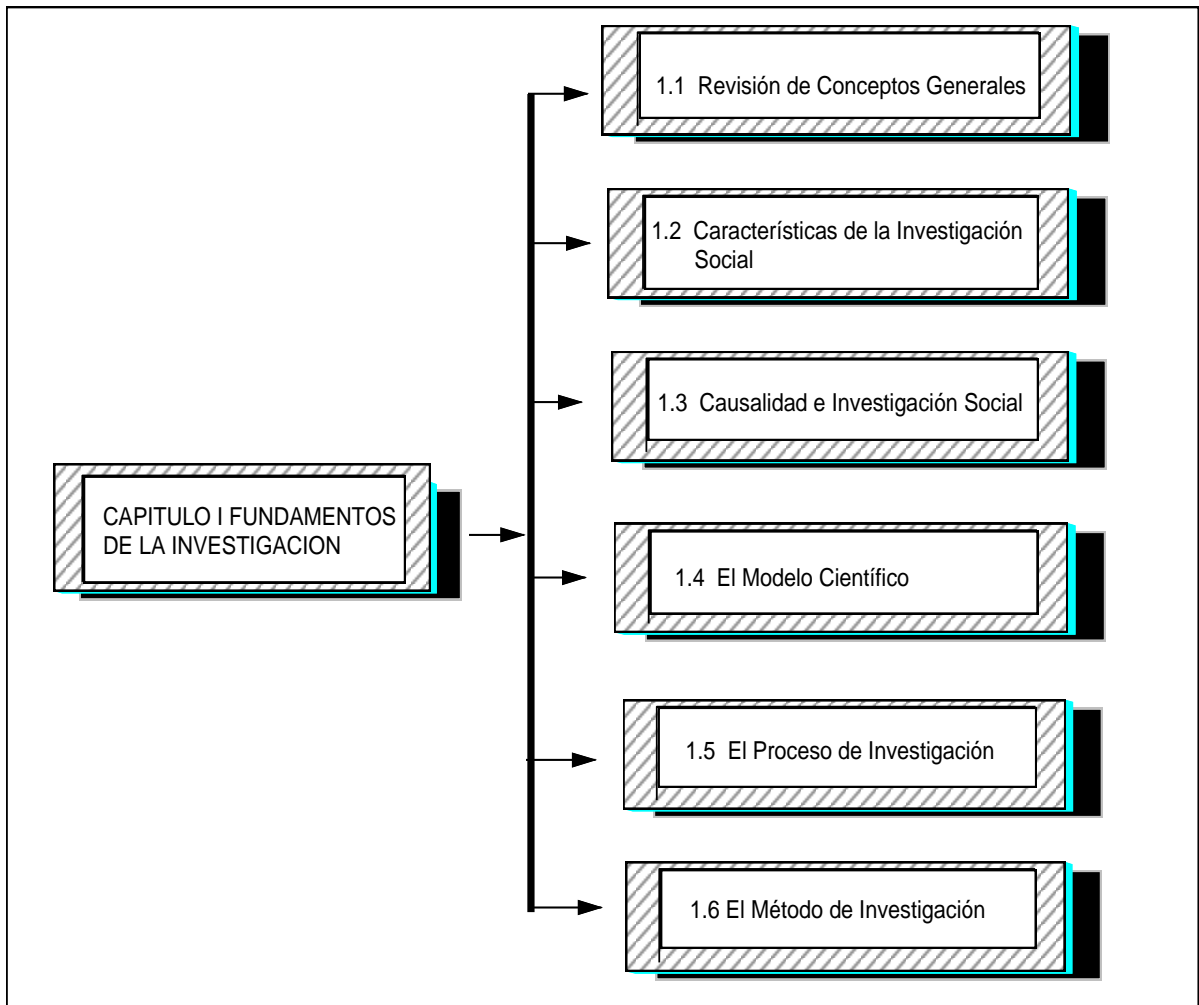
CAPITULO I FUNDAMENTOS DE LA INVESTIGACION

1.1 Revisión de Conceptos Generales

1.2 Características de la Investigación Social

1.3 Causalidad e Investigación Social

1.4 El Modelo Científico

1.5 El Proceso de Investigación

1.6 El Método de Investigación